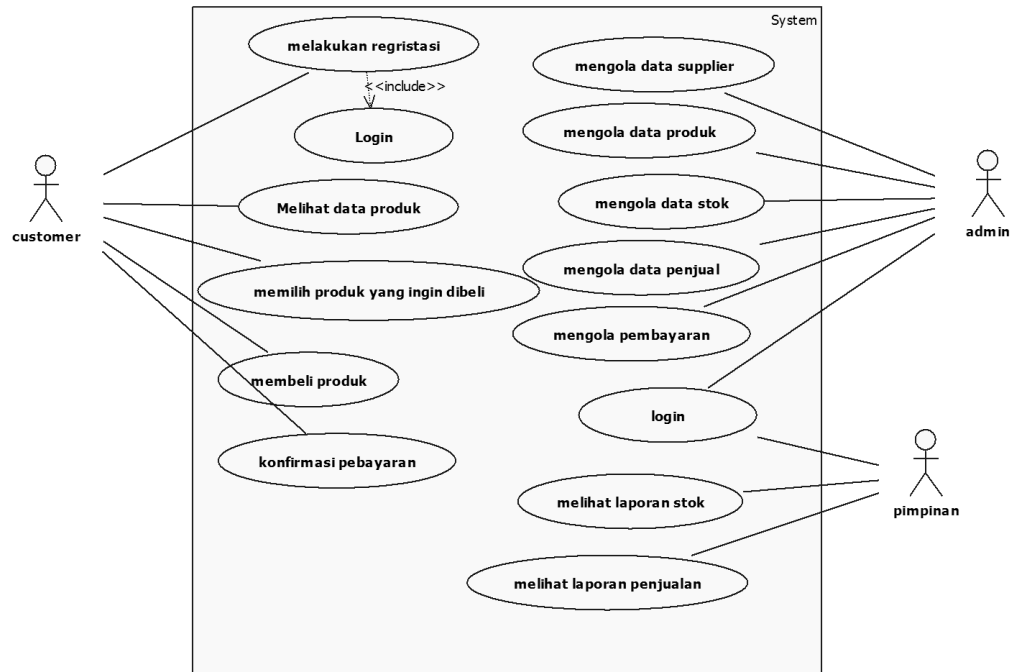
System

customer

melakukan regristasi

<<include>>

Login

Melihat data produk

memilih produk yang ingin dibeli

membeli produk

konfirmasi pebayaran

mengola data supplier

mengola data produk

mengola data stok

mengola data penjual

mengola pembayaran

login

melihat laporan stok

melihat laporan penjualan

admin

pimpinan